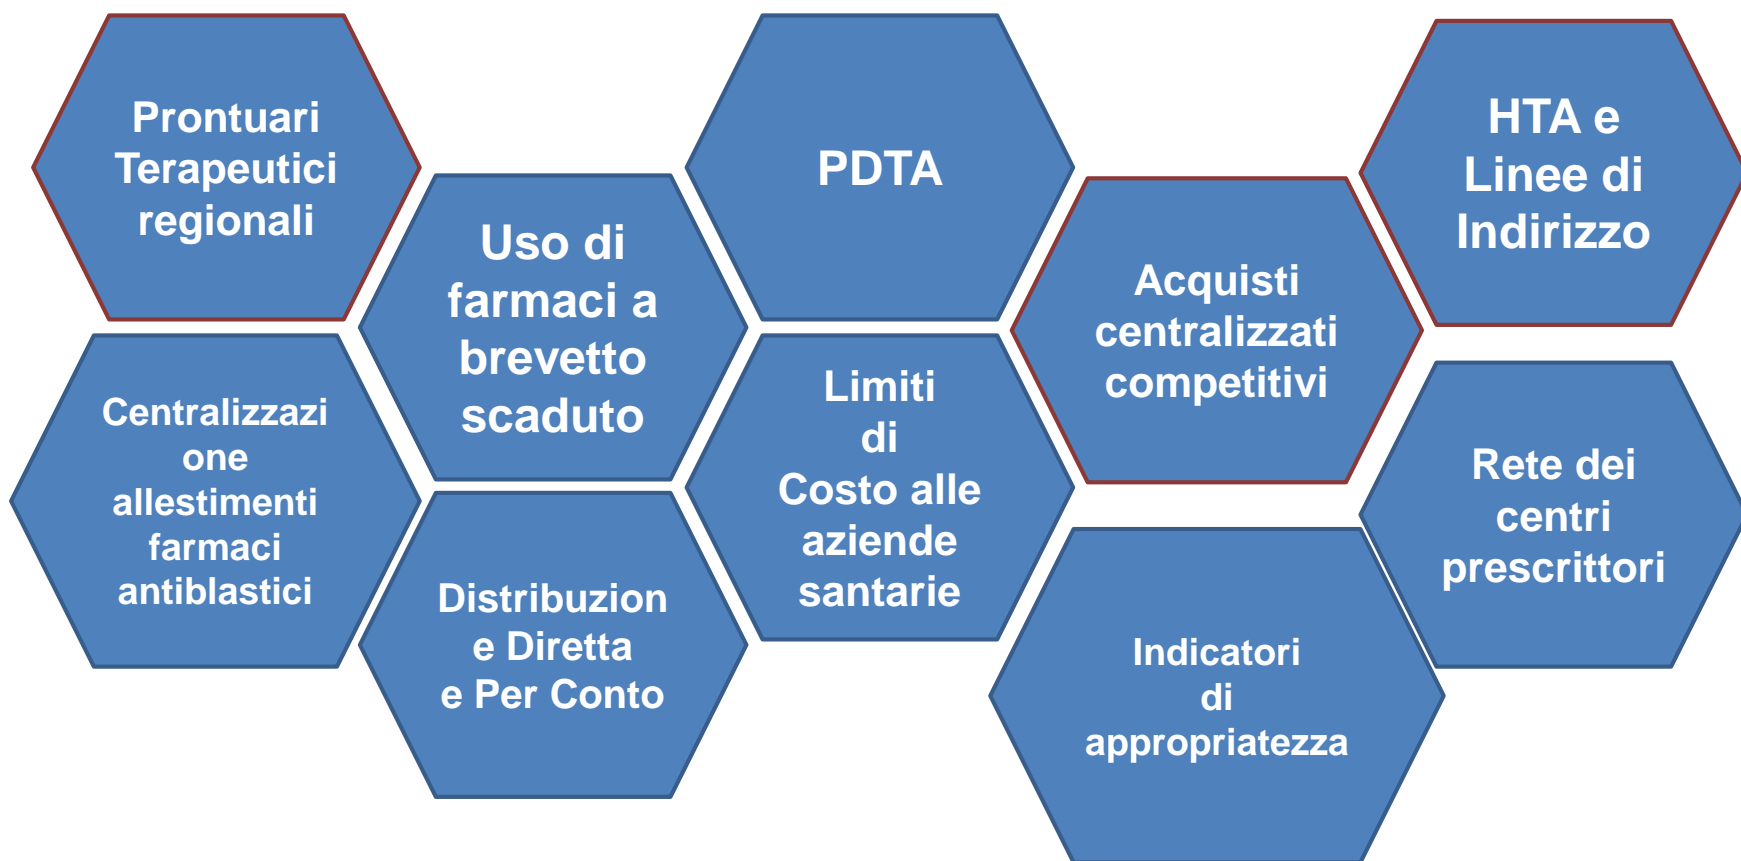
Prontuari Terapeutici regionali

Centralizzazi one allestimenti farmaci antiblastici

Uso di farmaci a brevetto scaduto

Distribuzion e Diretta e Per Conto

PDTA

Limiti di Costo alle aziende santarie

Acquisti centralizzati competitivi

Indicatori di appropriatezza

HTA e Linee di Indirizzo

Rete dei centri prescrittori